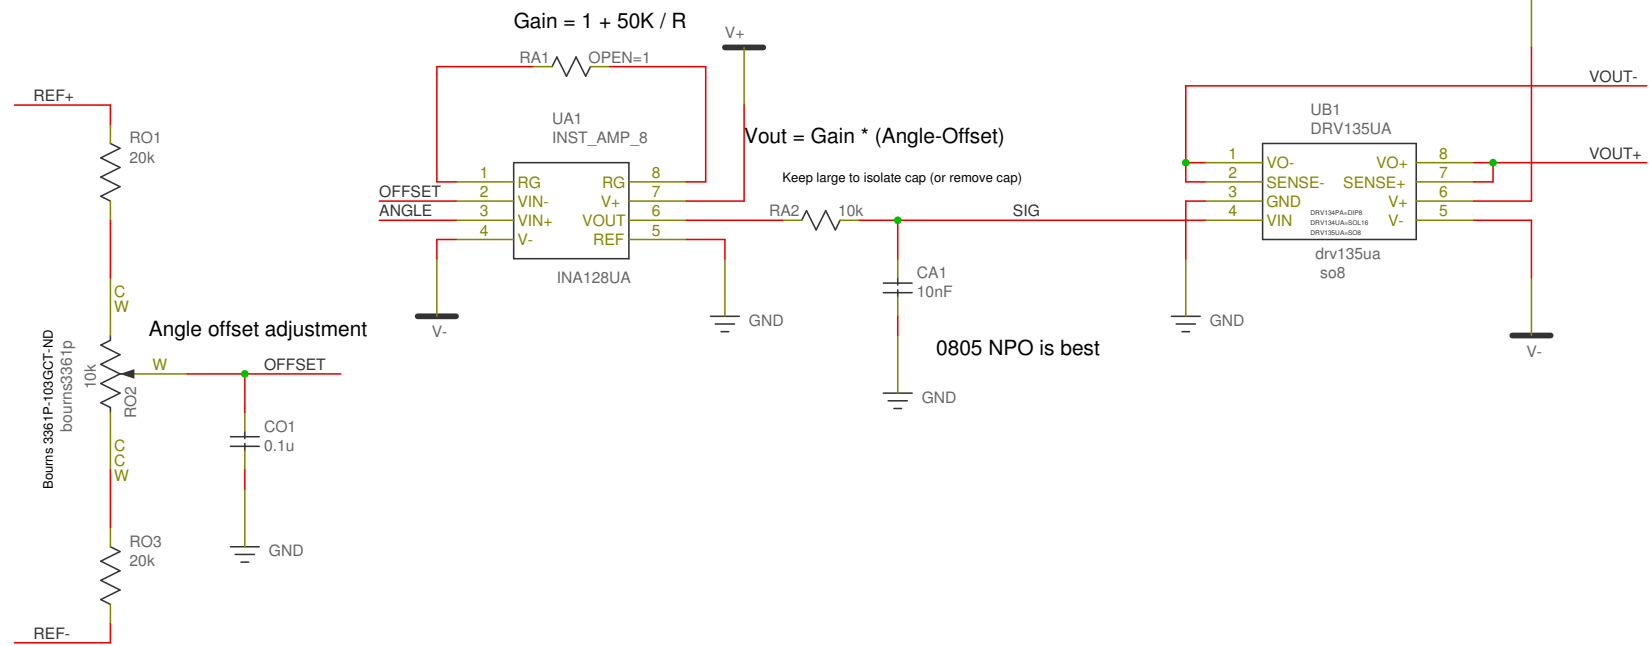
Gain = 1 + 50K / R

V+

RA1 OPEN=1

UA1
INST_AMP_8

Vout = Gain * (Angle-Offset)

REF+

RO1
20k

OFFSET
ANGLE

1 RG
2 VIN-
3 VIN+
4 V-

RG 8
V+ 7
VOUT 6
REF 5

INA128UA

Keep large to isolate cap (or remove cap)

RA2 10k

SIG

V-

GND

CA1
10nF

C
W

Angle offset adjustment

W OFFSET

Bourns 3361P-103GCT-ND
bourns3361p
10k
RO2

C
C
W

CO1
0.1u

GND

0805 NPO is best

GND

RO3
20k

REF-

VOUT-

UB1
DRV135UA

1 VO-
2 SENSE-
3 GND
4 VIN

VO+ 8
SENSE+ 7
V+ 6
V- 5

DRV134PA=DIP8
DRV134UA=SOL16
DRV135UA=SO8

drv135ua
so8

VOUT+

GND

V-